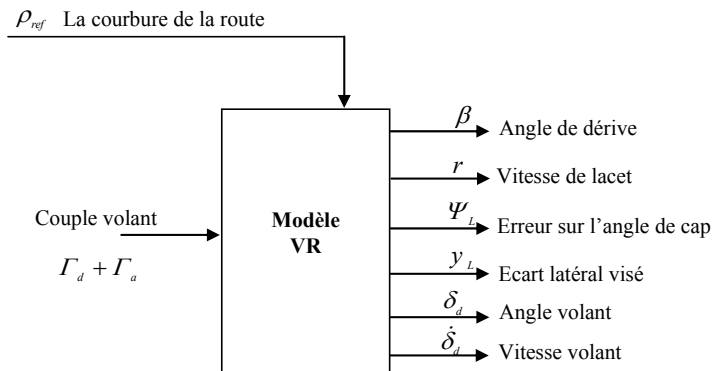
$\rho_{ref}$ La courbure de la route

Couple volant

$\Gamma_d + \Gamma_a$

Modèle VR

$\beta$ Angle de dérive

$r$ Vitesse de lacet

$\Psi_L$ Erreur sur l'angle de cap

$y_L$ Ecart latéral visé

$\delta_d$ Angle volant

$\dot{\delta}_d$ Vitesse volant